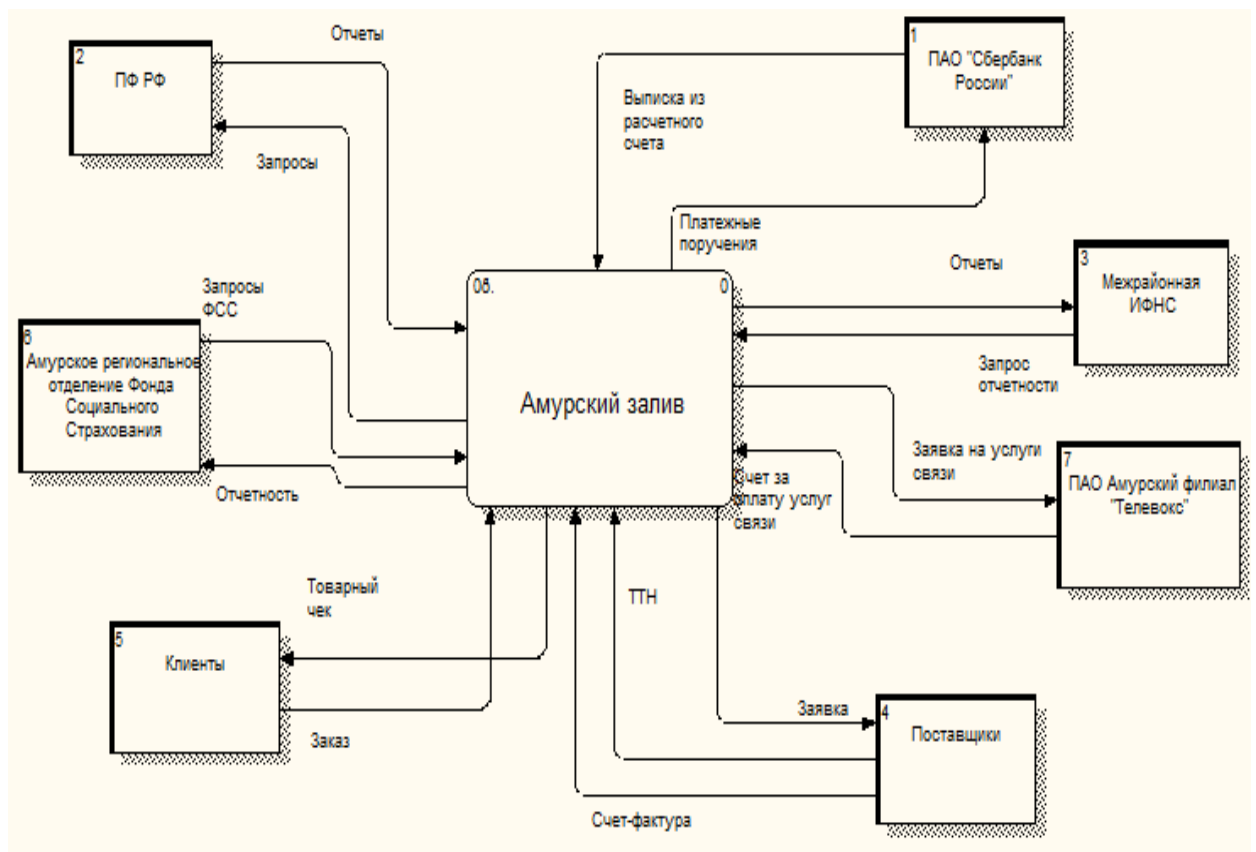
2
ПФ РФ

Отчеты

Запросы

1
ПАО "Сбербанк России"

Выписка из расчетного счета

Платежные поручения

Запросы ФСС

6
Амурское региональное отделение Фонда Социального Страхования

Отчетность

0б.

0

Амурский залив

Отчеты

3
Межрайонная ИФНС

Запрос отчетности

Заявка на услуги связи

Счет за оплату услуг связи

7
ПАО Амурский филиал "Телевокс"

Товарный чек

5
Клиенты

Заказ

ТТН

Заявка

4
Поставщики

Счет-фактура